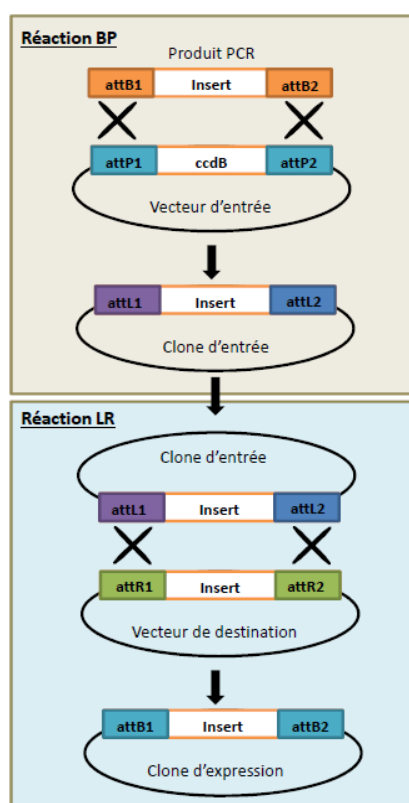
Réaction BP

Produit PCR

attB1 Insert attB2

attP1 ccdB attP2

Vecteur d'entrée

attL1 Insert attL2

Clone d'entrée

Réaction LR

Clone d'entrée

attL1 Insert attL2

attR1 Insert attR2

Vecteur de destination

attB1 Insert attB2

Clone d'expression